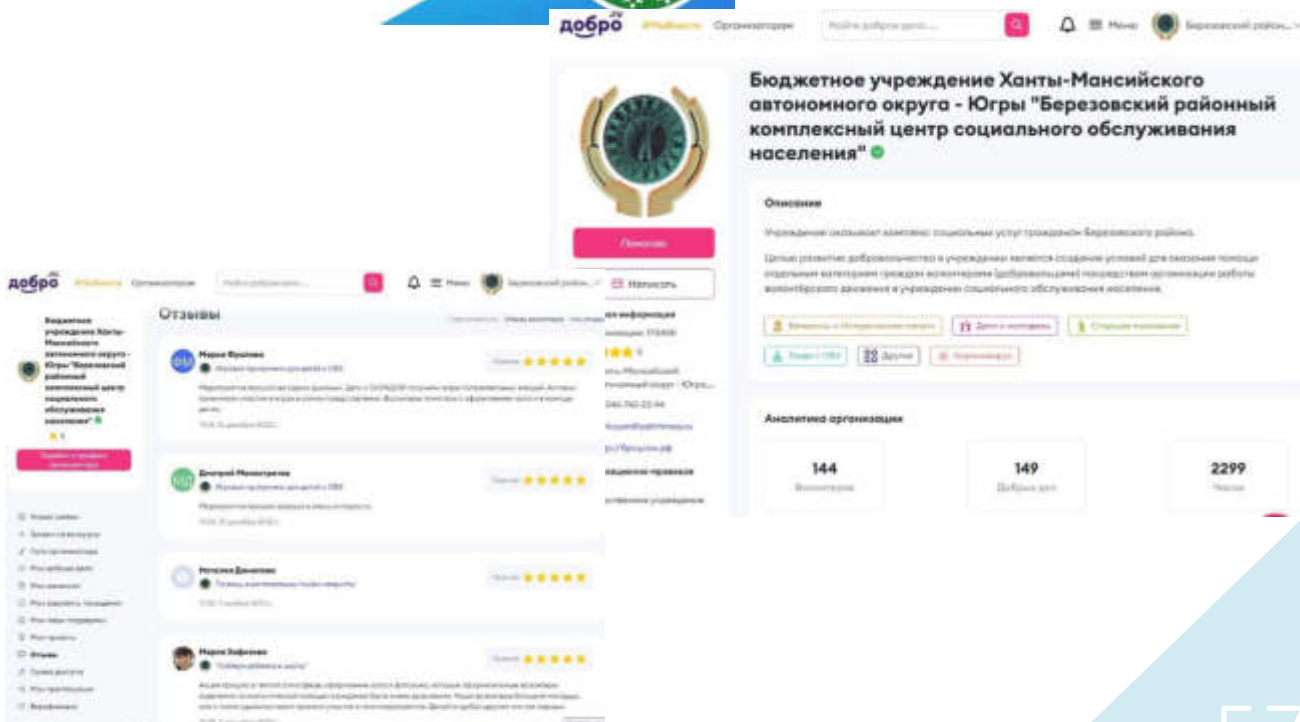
добро Организаторам Меню

Бюджетное учреждение Ханты-Мансийского автономного округа - Югры "Березовский районный комплексный центр социального обслуживания населения"

Описание

Учреждение оказывает комплекс социальных услуг гражданам Березовского района.

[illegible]

Помочь

Написать

Аналитика организации

144

Волонтеров

149

Добрых дел

2299

Часов

добро Организаторам Меню

Бюджетное учреждение Ханты-Мансийского автономного округа - Югры "Березовский районный комплексный центр социального обслуживания населения"

Отзывы

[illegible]